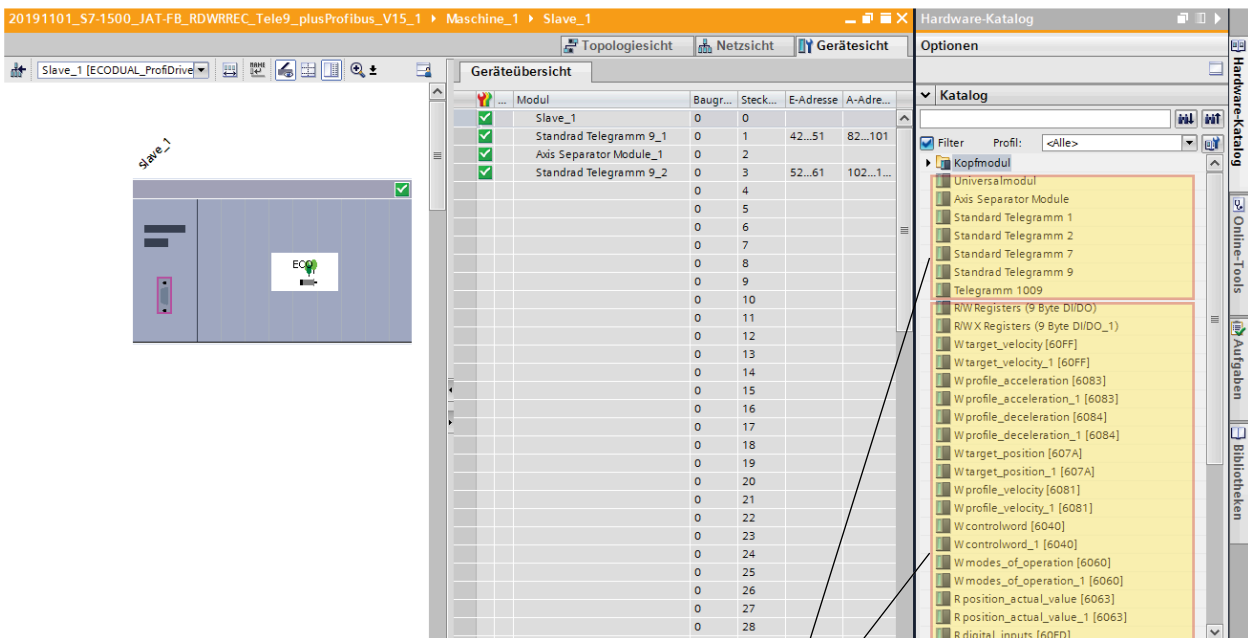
20191101_S7-1500_JAT-FB_RDWRREC_Tele9_plusProfibus_V15_1 ▸ Maschine_1 ▸ Slave_1

Hardware-Katalog

Topologiesicht | Netzsicht | Gerätesicht

Optionen

Slave_1 [ECODUAL_ProfiDrive

Geräteübersicht

Slave_1

ECO

| | ... | Modul | Baugr... | Steck... | E-Adresse | A-Adre... |
|---|---|---|---|---|---|---|
| | | Slave_1 | 0 | 0 | | |
| | | Standrad Telegramm 9_1 | 0 | 1 | 42...51 | 82...101 |
| | | Axis Separator Module_1 | 0 | 2 | | |
| | | Standrad Telegramm 9_2 | 0 | 3 | 52...61 | 102...1... |
| | | | 0 | 4 | | |
| | | | 0 | 5 | | |
| | | | 0 | 6 | | |
| | | | 0 | 7 | | |
| | | | 0 | 8 | | |
| | | | 0 | 9 | | |
| | | | 0 | 10 | | |
| | | | 0 | 11 | | |
| | | | 0 | 12 | | |
| | | | 0 | 13 | | |
| | | | 0 | 14 | | |
| | | | 0 | 15 | | |
| | | | 0 | 16 | | |
| | | | 0 | 17 | | |
| | | | 0 | 18 | | |
| | | | 0 | 19 | | |
| | | | 0 | 20 | | |
| | | | 0 | 21 | | |
| | | | 0 | 22 | | |
| | | | 0 | 23 | | |
| | | | 0 | 24 | | |
| | | | 0 | 25 | | |
| | | | 0 | 26 | | |
| | | | 0 | 27 | | |
| | | | 0 | 28 | | |

Katalog

Filter Profil: <Alle>

Kopfmodul
Universalmodul
Axis Separator Module
Standard Telegramm 1
Standrad Telegramm 2
Standrad Telegramm 7
Standrad Telegramm 9
Telegramm 1009
R/W Registers (9 Byte DI/DO)
R/W X Registers (9 Byte DI/DO_1)
W target_velocity [60FF]
W target_velocity_1 [60FF]
W profile_acceleration [6083]
W profile_acceleration_1 [6083]
W profile_deceleration [6084]
W profile_deceleration_1 [6084]
W target_position [607A]
W target_position_1 [607A]
W profile_velocity [6081]
W profile_velocity_1 [6081]
W controlword [6040]
W controlword_1 [6040]
W modes_of_operation [6060]
W modes_of_operation_1 [6060]
R position_actual_value [6063]
R position_actual_value_1 [6063]
R digital_inputs [60FD]

Hardware-Katalog
Online-Tools
Aufgaben
Bibliotheken